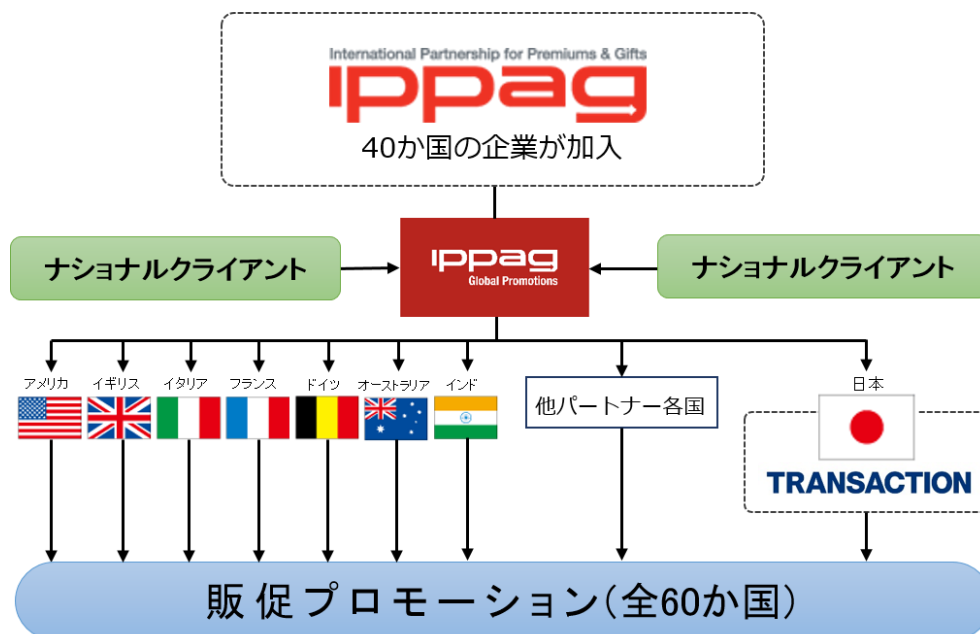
International Partnership for Premiums & Gifts
ippag
40か国の企業が加入

ナショナルクライアント

ippag
Global Promotions

ナショナルクライアント

アメリカ
イギリス
イタリア
フランス
ドイツ
オーストラリア
インド
他パートナー各国
日本
TRANSACTION

販促プロモーション(全60か国)